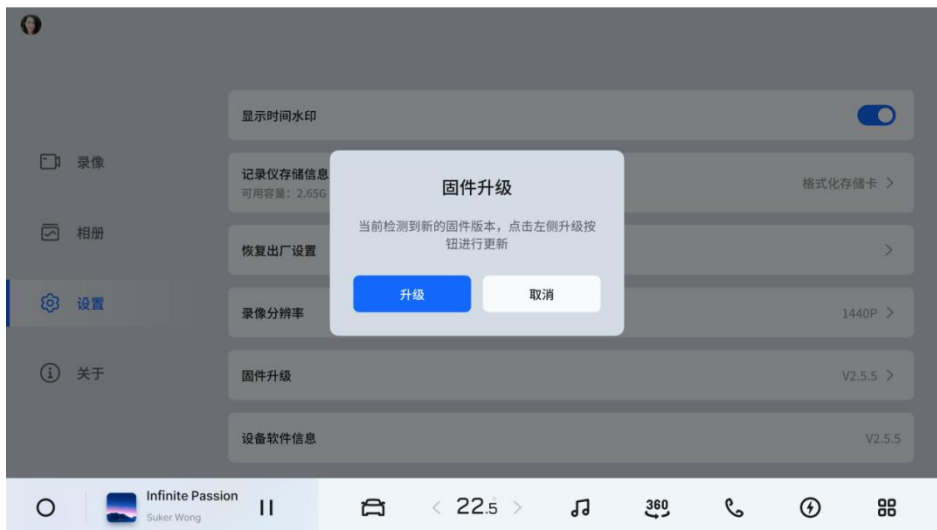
录像

相册

设置

关于

显示时间水印

记录仪存储信息
可用容量：2.65G

格式化存储卡 >

恢复出厂设置

>

录像分辨率

1440P >

固件升级

V2.5.5 >

设备软件信息

V2.5.5

固件升级

当前检测到新的固件版本，点击左侧升级按钮进行更新

升级

取消

Infinite Passion
Suker Wong

< 22.5 >

360